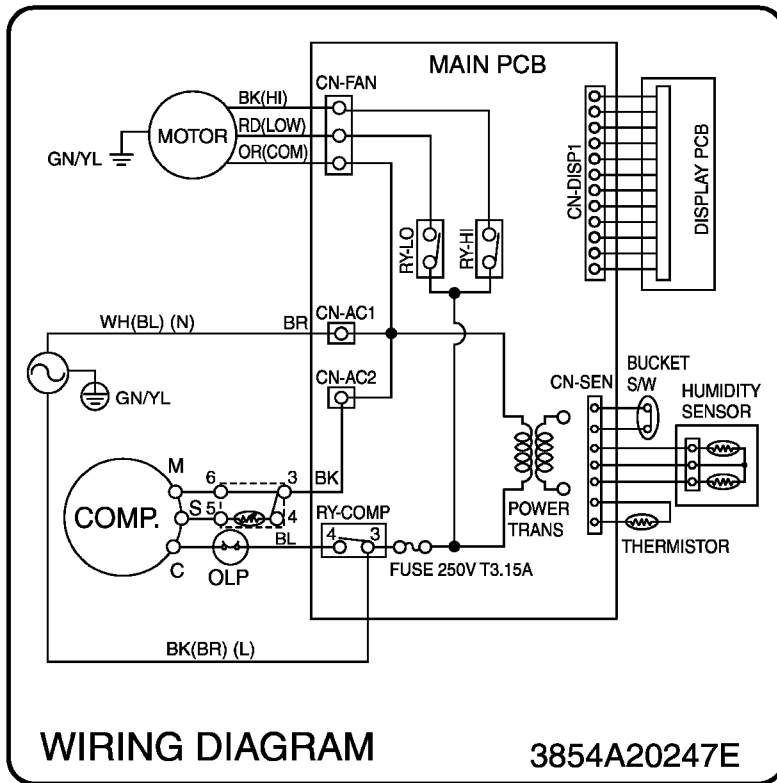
MAIN PCB

CN-FAN

BK(HI)

RD(LOW)

OR(COM)

MOTOR

GN/YL

CN-DISP1

DISPLAY PCB

RY-LO

RY-HI

WH(BL) (N)

BR

CN-AC1

GN/YL

CN-AC2

BUCKET S/W

CN-SEN

HUMIDITY SENSOR

M

6

3

BK

COMP.

S

5

4

RY-COMP

POWER TRANS

4

3

BL

C

OLP

FUSE 250V T3.15A

THERMISTOR

BK(BR) (L)

WIRING DIAGRAM

3854A20247E